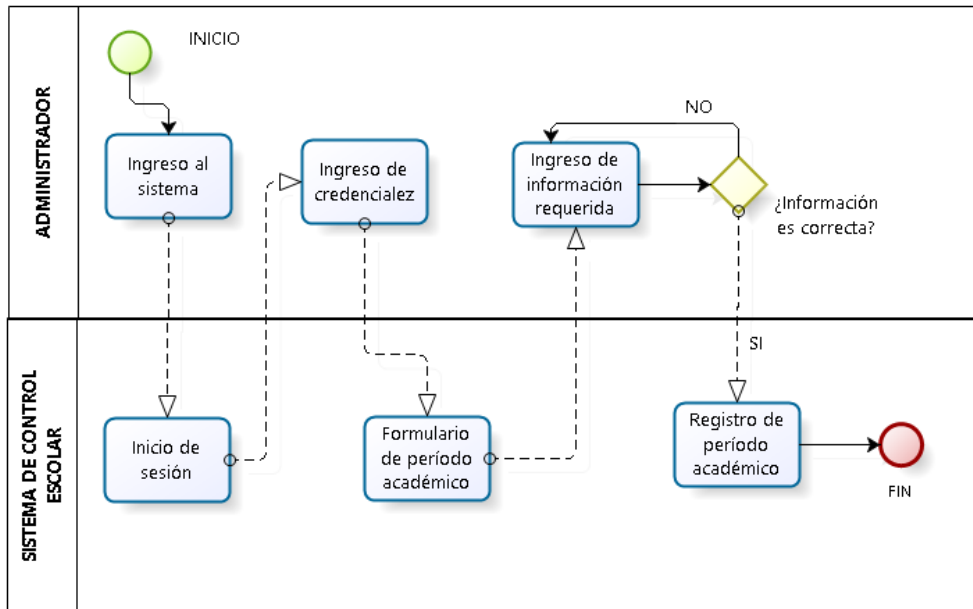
ADMINISTRADOR

INICIO

Ingreso al sistema

Ingreso de credencialez

Ingreso de información requerida

NO

¿Información es correcta?

SI

SISTEMA DE CONTROL ESCOLAR

Inicio de sesión

Formulario de período académico

Registro de período académico

FIN